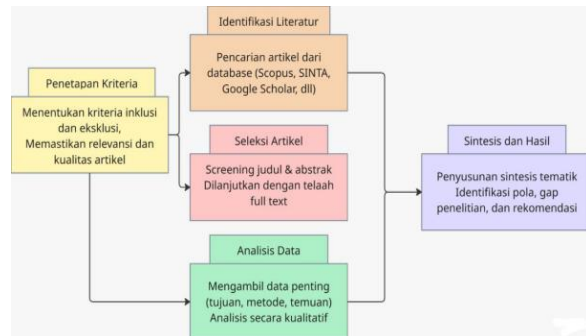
Penetapan Kriteria

Menentukan kriteria inklusi dan eksklusi, Memastikan relevansi dan kualitas artikel

Identifikasi Literatur

Pencarian artikel dari database (Scopus, SINTA, Google Scholar, dll)

Seleksi Artikel

Screening judul & abstrak Dilanjutkan dengan telaah full text

Analisis Data

Mengambil data penting (tujuan, metode, temuan) Analisis secara kualitatif

Sintesis dan Hasil

Penyusunan sintesis tematik Identifikasi pola, gap penelitian, dan rekomendasi